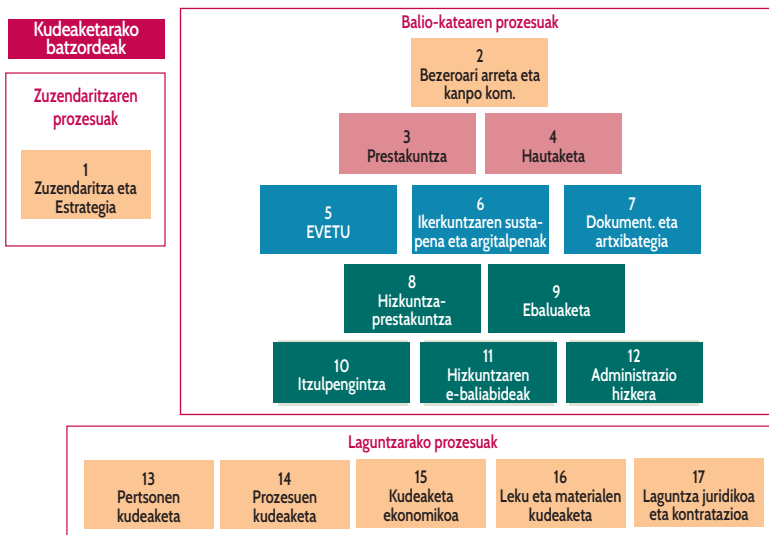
Kudeaketarako batzordeak

Zuzendaritzaren prozesuak

1
Zuzendaritza eta Estrategia

Balio-katearen prozesuak

2
Bezeroari arreta eta kanpo kom.

3
Prestakuntza

4
Hautaketa

5
EVETU

6
Ikerkuntzaren sustapena eta argitalpenak

7
Dokument. eta artxibategia

8
Hizkuntza-prestakuntza

9
Ebaluaketa

10
Itzulpengintza

11
Hizkuntzaren e-baliabideak

12
Administrazio hizkera

Laguntzarako prozesuak

13
Pertsonen kudeaketa

14
Prozesuen kudeaketa

15
Kudeaketa ekonomikoa

16
Leku eta materialen kudeaketa

17
Laguntza juridikoa eta kontratazioa